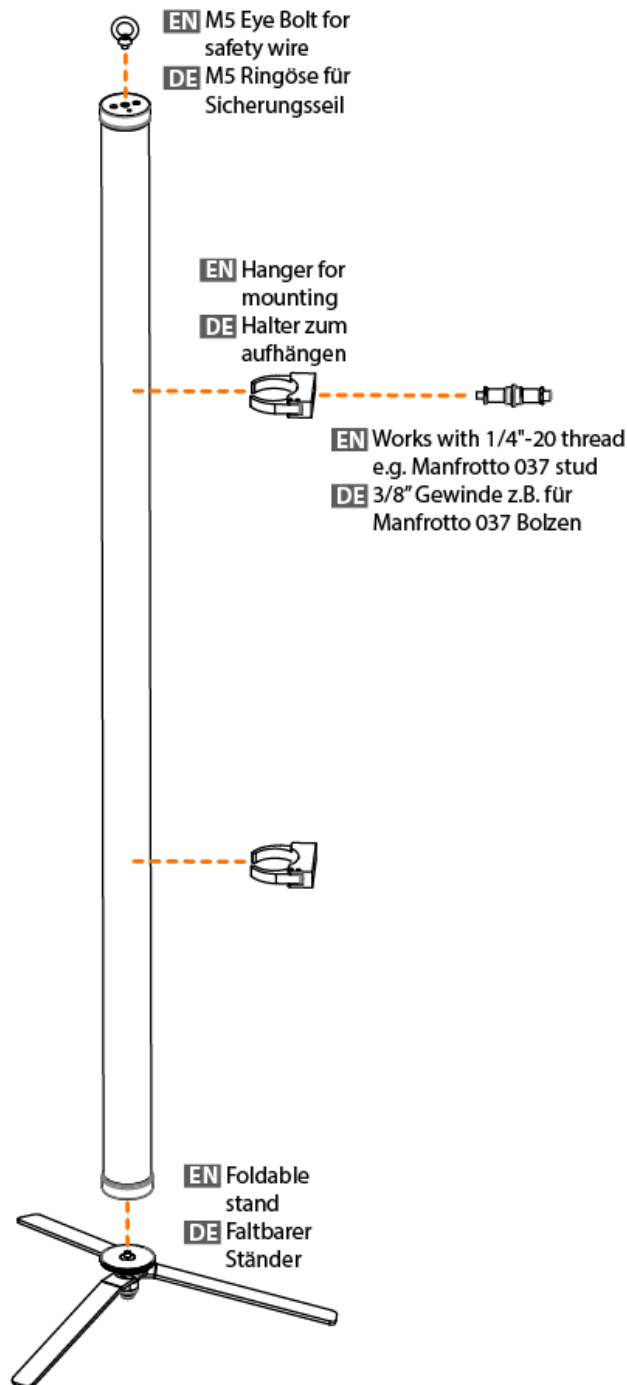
EN M5 Eye Bolt for safety wire
DE M5 Ringöse für Sicherungsseil

EN Hanger for mounting
DE Halter zum aufhängen

EN Works with 1/4"-20 thread e.g. Manfrotto 037 stud
DE 3/8" Gewinde z.B. für Manfrotto 037 Bolzen

EN Foldable stand
DE Faltbarer Ständer